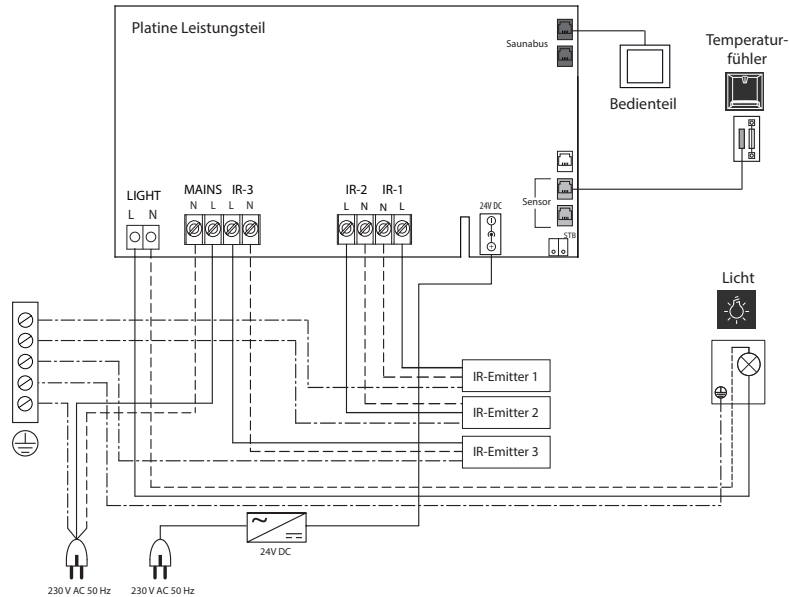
Platine Leistungsteil

Saunabus

Bedienteil

Temperaturfühler

Sensor

STB

LIGHT
L N

MAINS
N L

IR-3
L N

IR-2
L N

IR-1
N L

24V DC

Licht

IR-Emitter 1

IR-Emitter 2

IR-Emitter 3

24V DC

230 V AC 50 Hz

230 V AC 50 Hz